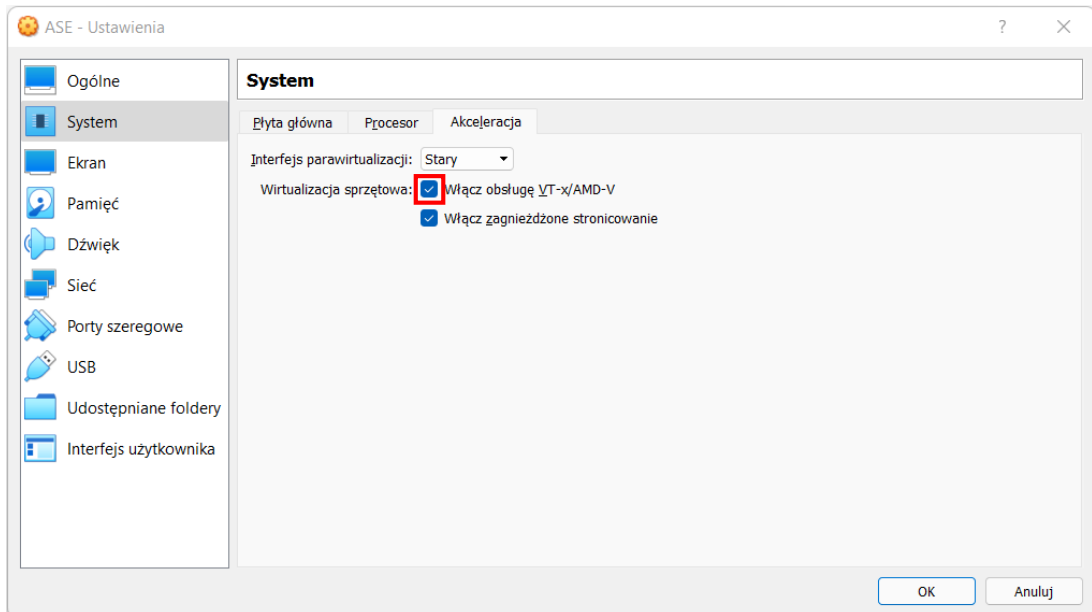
ASE - Ustawienia

?

Ogólne
System
Ekran
Pamięć
Dźwięk
Sieć
Porty szeregowe
USB
Udostępniane foldery
Interfejs użytkownika

System

Płyta główna
Procesor
Akceleracja

Interfejs parawirtualizacji: Stary

Wirtualizacja sprzętowa: Włącz obsługę VT-x/AMD-V

Włącz zagnieżdżone stronicowanie

OK
Anuluj